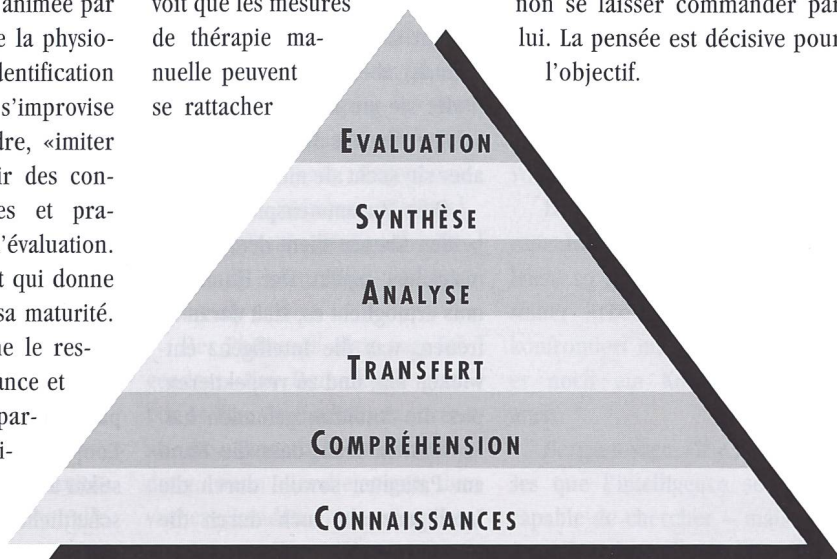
animée par
e la physio-
dentification
s'improvise
dre, «imiter
r des con-
es et pra-
l'évaluation.
t qui donne
sa maturité.
ne le res-
ance et
par-
i-

voit que les mesures de thérapie manuelle peuvent se rattacher

non se laisser commander par lui. La pensée est décisive pour l'objectif.

EVALUATION

SYNTHÈSE

ANALYSE

TRANSFERT

COMPRÉHENSION

CONNAISSANCES